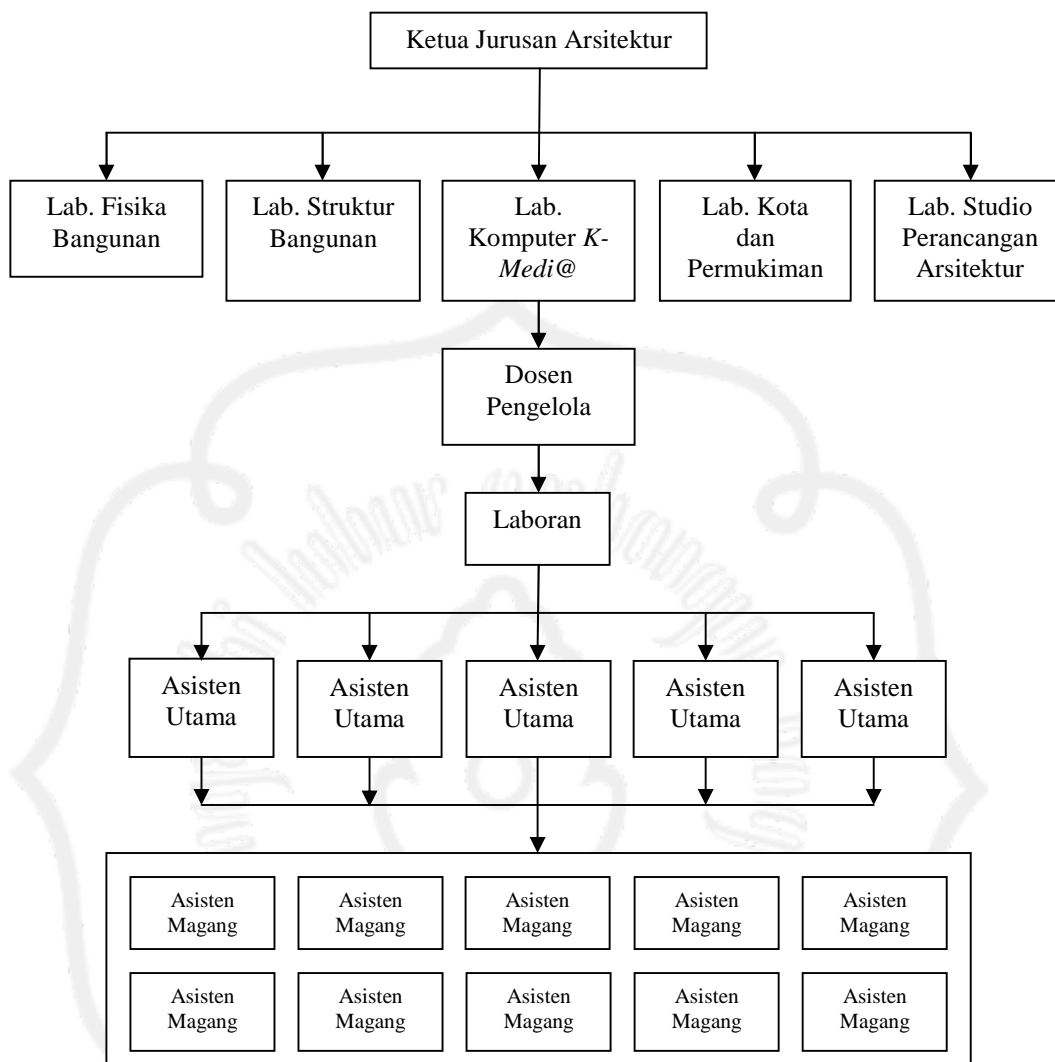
Ketua Jurusan Arsitektur

Lab. Fisika Bangunan

Lab. Struktur Bangunan

Lab. Komputer K-Medi@

Lab. Kota dan Permukiman

Lab. Studio Perancangan Arsitektur

Dosen Pengelola

Laboran

Asisten Utama

Asisten Utama

Asisten Utama

Asisten Utama

Asisten Utama

Asisten Magang

Asisten Magang

Asisten Magang

Asisten Magang

Asisten Magang

Asisten Magang

Asisten Magang

Asisten Magang

Asisten Magang

Asisten Magang